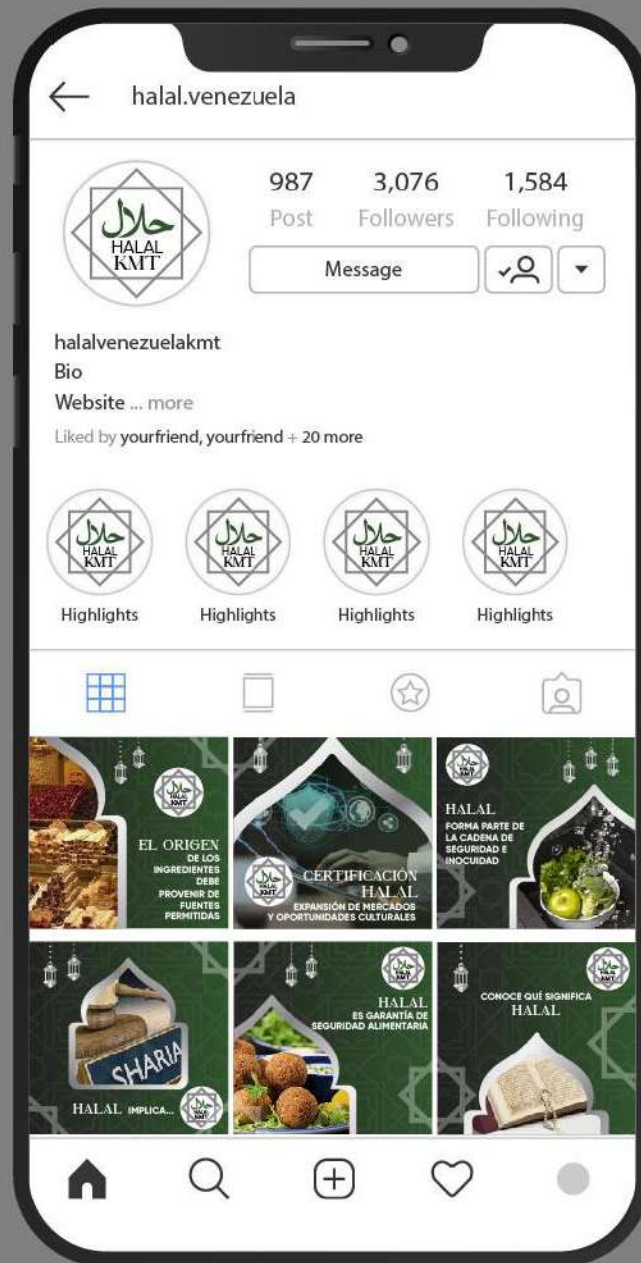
halal.venezuela

حلال
HALAL
KMT

987
Post

3,076
Followers

1,584
Following

Message

halalvenezuelakmt
Bio
Website ... more
Liked by yourfriend, yourfriend + 20 more

Highlights
Highlights
Highlights
Highlights

EL ORIGEN DE LOS INGREDIENTES DEBE PROVENIR DE FUENTES PERMITIDAS

CERTIFICACIÓN HALAL
EXPANSIÓN DE MERCADOS Y OPORTUNIDADES CULTURALES

HALAL
FORMA PARTE DE LA CADENA DE SEGURIDAD E INOCUIDAD

SHARIA
HALAL IMPLICA...

HALAL
ES GARANTÍA DE SEGURIDAD ALIMENTARIA

CONOCE QUÉ SIGNIFICA HALAL